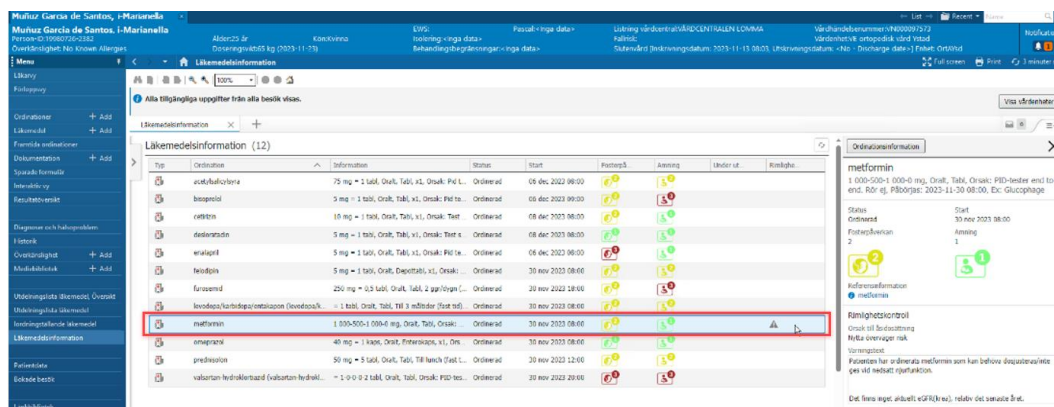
Muñuz Garcia de Santos, i-Marianella
Muñuz Garcia de Santos, i-Marianella
Person-ID:19980720-2362
Överkänslighet: No Known Allergies
Ålder:25 år
Doseringsvikt:65 kg (2023-11-23)
Kön:Kvinna
EWS:
Isolering:<inga data>
Behandlingsbegränsningar:<inga data>
Pascal:<inga data>
Fallrisk:
Listning vårdcentral:VÅRDCENTRALEN LOMMA
Slutenvård [Inskrivningsdatum: 2023-11-13 08:03, Utskrivningsdatum: <No - Discharge date>] Enhet: OrtAVsd
Vårdhändelsenummer:VN000097573
Vårdenhet:Vå ortopedisk vård Ystad
← List → Recent ▾ Name
Notifikat
Menu
Läkemedelsinformation
Full screen Print 3 minuter
Läkarvy
Förloppsvy
Ordinationer + Add
Läkemedel + Add
Framtida ordinationer
Dokumentation + Add
Sparade formulär
Interaktiv vy
Resultatöversikt
Diagnoser och hälsoproblem
Historik
Överkänslighet + Add
Medicinteknik + Add
Utdelningslista läkemedel, Översikt
Utdelningslista läkemedel
Iordningställande läkemedel
Läkemedelsinformation
Patientdata
Boknde besök
100%
Alla tillgängliga uppgifter från alla besök visas.
Visa vårdenheter
Läkemedelsinformation
Läkemedelsinformation (12)

| Typ | Ordination | Information | Status | Start | Fosterpå. | Amning | Under ut... | Rimlighe... |
|---|---|---|---|---|---|---|---|---|
| | acetylsalicylsyra | 75 mg = 1 tabl, Oralt, Tabl, x1, Orsak: Pd L... | Ordinerad | 06 dec 2023 08:00 | | | | |
| | bisoprolol | 5 mg = 1 tabl, Oralt, Tabl, x1, Orsak: Pd to... | Ordinerad | 06 dec 2023 08:00 | | | | |
| | cetirizin | 10 mg = 1 tabl, Oralt, Tabl, x1, Orsak: Test ... | Ordinerad | 06 dec 2023 08:00 | | | | |
| | desloratadin | 5 mg = 1 tabl, Oralt, Tabl, x1, Orsak: Test s... | Ordinerad | 06 dec 2023 08:00 | | | | |
| | enalapril | 5 mg = 1 tabl, Oralt, Tabl, x1, Orsak: Pd te... | Ordinerad | 06 dec 2023 08:00 | | | | |
| | felodipin | 5 mg = 1 tabl, Oralt, Depottabl, x1, Orsak: ... | Ordinerad | 30 nov 2023 08:00 | | | | |
| | furosemid | 250 mg = 0,5 tabl, Oralt, Tabl, 2 ggr/dygn (... | Ordinerad | 30 nov 2023 18:00 | | | | |
| | levodopa/karbidopa/entakapon (levodopa/k... | = 1 tabl, Oralt, Tabl, Till 3 måltider (fast tid)... | Ordinerad | 30 nov 2023 08:00 | | | | |
| | metformin | 1 000-500-1 000-0 mg, Oralt, Tabl, Orsak: | Ordinerad | 30 nov 2023 08:00 | | | | |
| | omeprazol | 40 mg = 1 kaps, Oralt, Enterokaps, x1, Ors... | Ordinerad | 30 nov 2023 08:00 | | | | |
| | prednisolon | 50 mg = 5 tabl, Oralt, Tabl, Till lunch (fast t... | Ordinerad | 30 nov 2023 12:00 | | | | |
| | valsartan-hydroklortiazid (valsartan-hydrokl... | = 1-0-0-0 2 tabl, Oralt, Tabl, Orsak: PID-tes... | Ordinerad | 30 nov 2023 20:00 | | | | |

Ordinationsinformation
metformin
1 000-500-1 000-0 mg, Oralt, Tabl, Orsak: PID-tester end to end. Rör ej. Påbörjas: 2023-11-30 08:00. Ex: Glucophage
Status
Ordinerad
Start
30 nov 2023 08:00
Fosterpåverkan
2
Amning
1
Referensinformation
metformin
Rimlighetskontroll
Orsak till åtgärdsättning
Nytta överväger risk
Varningstext
Patienten har ordinerats metformin som kan behöva dosjusteras/inte ges vid nedsatt njurfunktion.
Det finns inget aktuellt eGFR(krea), relativ det senaste året.